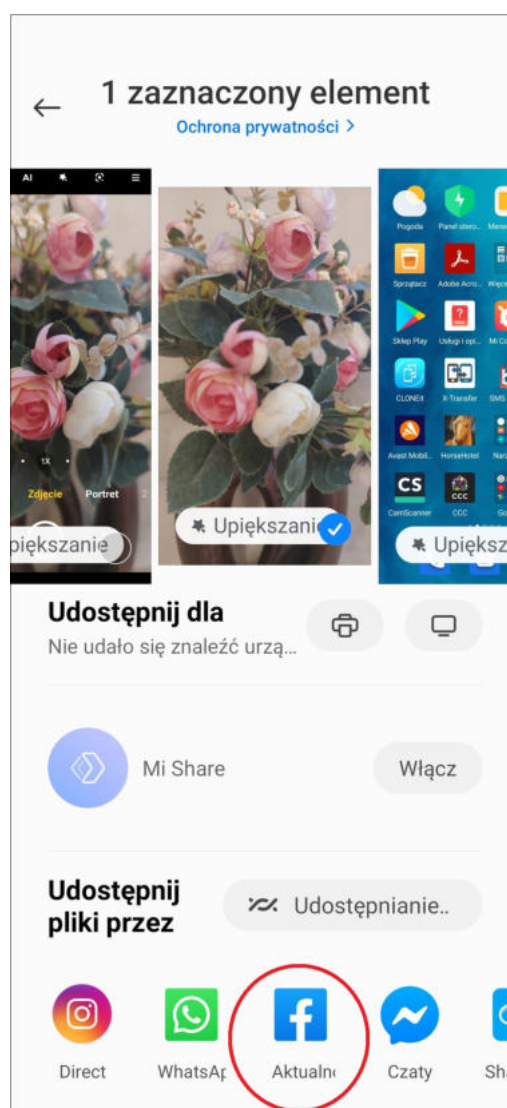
1 zaznaczony element
Ochrona prywatności >

AI
1X
Zdjęcie Portret
piększanie

Upiększanie

Pogoda Panel stero... Mene
Sprzątacz Adobe Acro... Więc
Sklep Play Usługi i opi... Mi C
CLONEit X-Transfer SMS
Avast Mobil... HorseHotel Nar
CamScanner CCC
Upieksz

Udostępnij dla
Nie udało się znaleźć urzą...

Mi Share
Włącz

Udostępnij pliki przez
Udostępnianie..

Direct
WhatsAp
Aktualn
Czaty
Sh